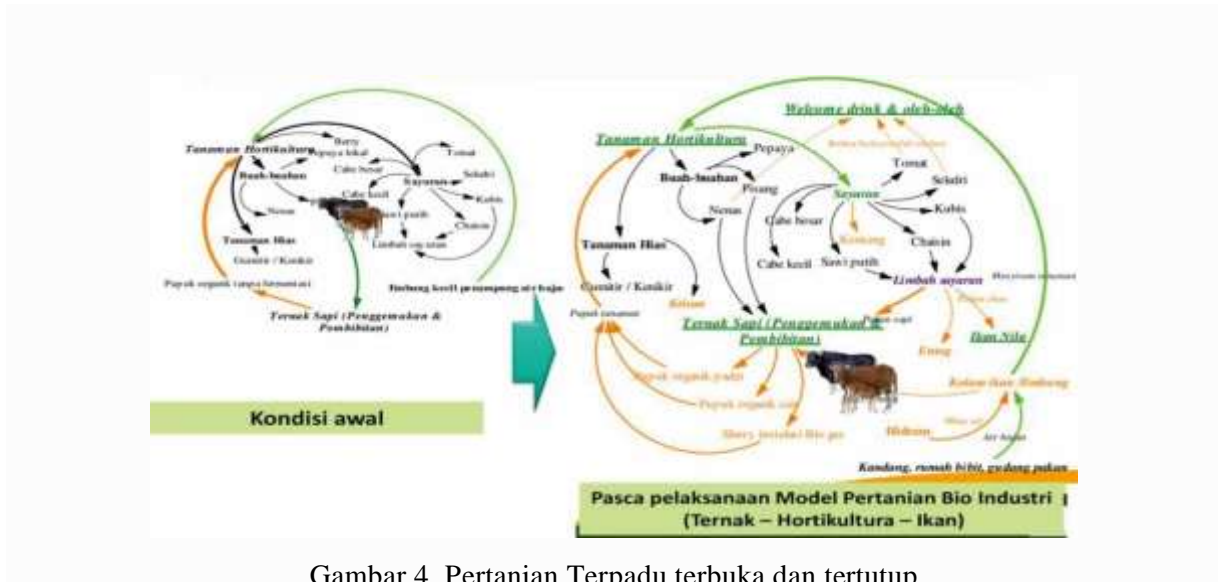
Tanaman Hortikultura

Berry

Pepaya lokal

Tomat

Buah-buahan

Cabe besar

Sayuran

Seledri

Nenas

Cabe kecil

Kubis

Sawi putih

Chaisin

Tanaman Hias

Limbah sayuran

Ganitir / Kenikir

Pupuk organik (tanpa fermentasi)

Tanaman Hias

Ternak Sapi (Penggemukan & Pembibitan)

Kondisi awal

Welcome drink & oleh-oleh

Tanaman Hortikultura

Pepaya

Buah-buahan

Tomat

Pisang

Seledri

Sayuran

Nenas

Cabe besar

Kubis

Kompos

Tanaman Hias

Chaisin

Cabe kecil

Sawi putih

Limbah sayuran

Ganitir / Kenikir

Kolam

Pupuk tanaman

Ternak Sapi (Penggemukan & Pembibitan)

Ikan Nila

Eceng

Pupuk organik padat

Kolam Ikan Bedung

Pupuk organik cair

Slurry (residu) Bio gas

Biokom

Air kolam

Kandang, rumah bibit, gudang pakan

Pasca pelaksanaan Model Pertanian Bio Industri (Ternak – Hortikultura – Ikan)

Gambar 4. Pertanian Terpadu terbuka dan tertutup